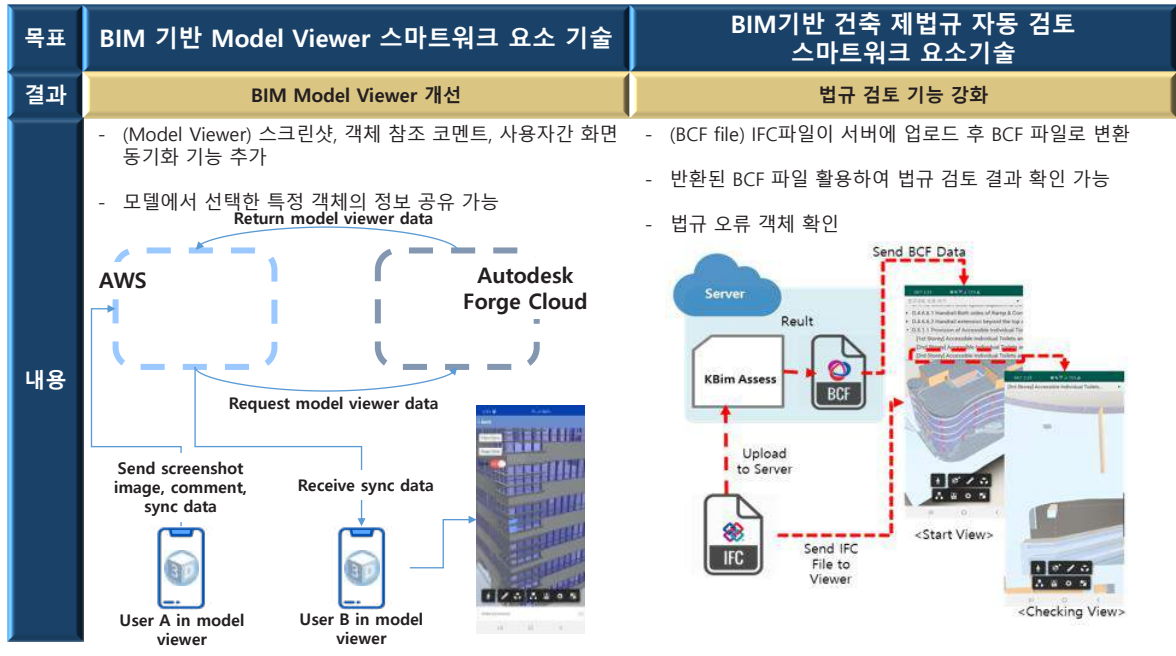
| 목표 | BIM 기반 Model Viewer 스마트워크 요소 기술 | BIM기반 건축 제법규 자동 검토 스마트워크 요소기술 |
|---|---|---|
| 결과 | BIM Model Viewer 개선 | 법규 검토 기능 강화 |
| 내용 | - (Model Viewer) 스크린샷, 객체 참조 코멘트, 사용자간 화면 동기화 기능 추가<br>- 모델에서 선택한 특정 객체의 정보 공유 가능 | - (BCF file) IFC파일이 서버에 업로드 후 BCF 파일로 변환<br>- 반환된 BCF 파일 활용하여 법규 검토 결과 확인 가능<br>- 법규 오류 객체 확인 |

Return model viewer data

AWS

Autodesk Forge Cloud

Request model viewer data

Send screenshot image, comment, sync data

Receive sync data

User A in model viewer

User B in model viewer

Send BCF Data

Server

Reult

KBim Assess

BCF

Upload to Server

IFC

Send IFC File to Viewer

<Start View>

<Checking View>